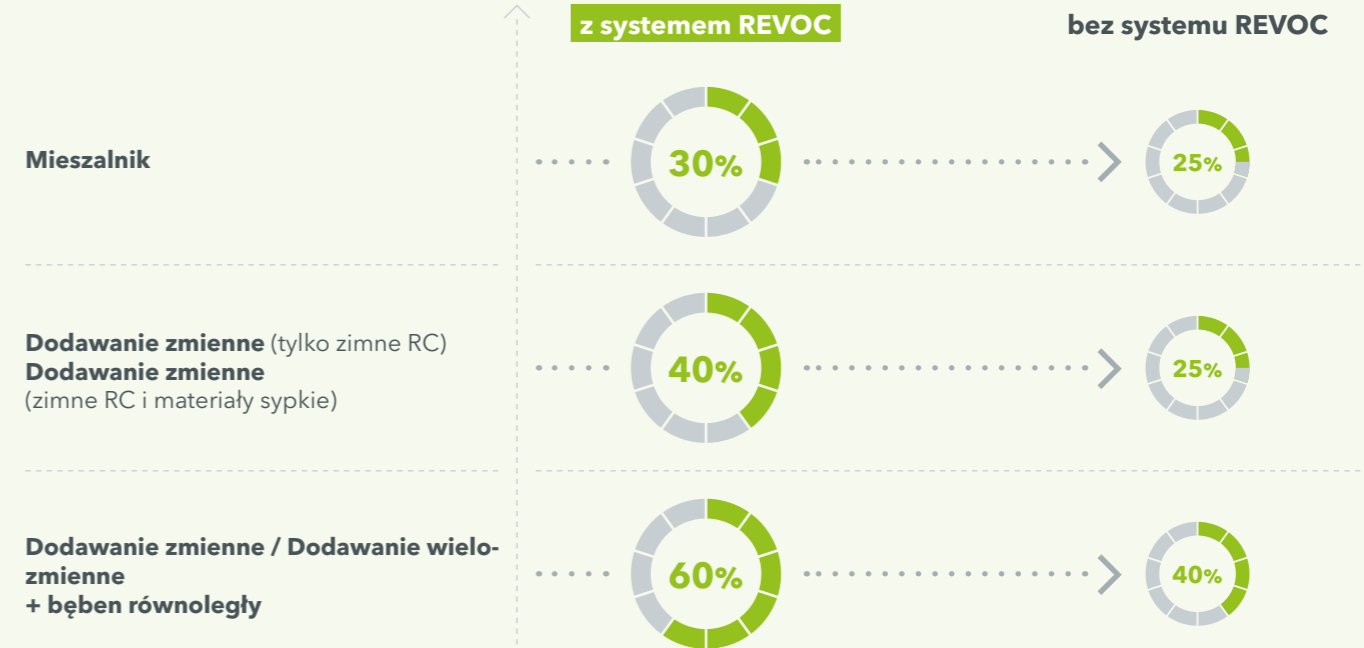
z systemem REVOC

bez systemu REVOC

Mieszalnik

30%

25%

Dodawanie zmienne (tylko zimne RC)
Dodawanie zmienne
(zimne RC i materiały sypkie)

40%

25%

Dodawanie zmienne / Dodawanie wielozmienne
+ bęben równoległy

60%

40%